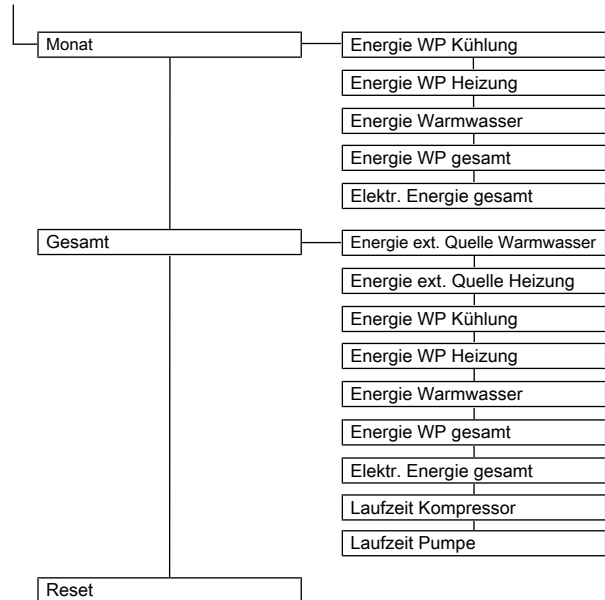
Monat

Energie WP Kühlung

Energie WP Heizung

Energie Warmwasser

Energie WP gesamt

Elektr. Energie gesamt

Gesamt

Energie ext. Quelle Warmwasser

Energie ext. Quelle Heizung

Energie WP Kühlung

Energie WP Heizung

Energie Warmwasser

Energie WP gesamt

Elektr. Energie gesamt

Laufzeit Kompressor

Laufzeit Pumpe

Reset